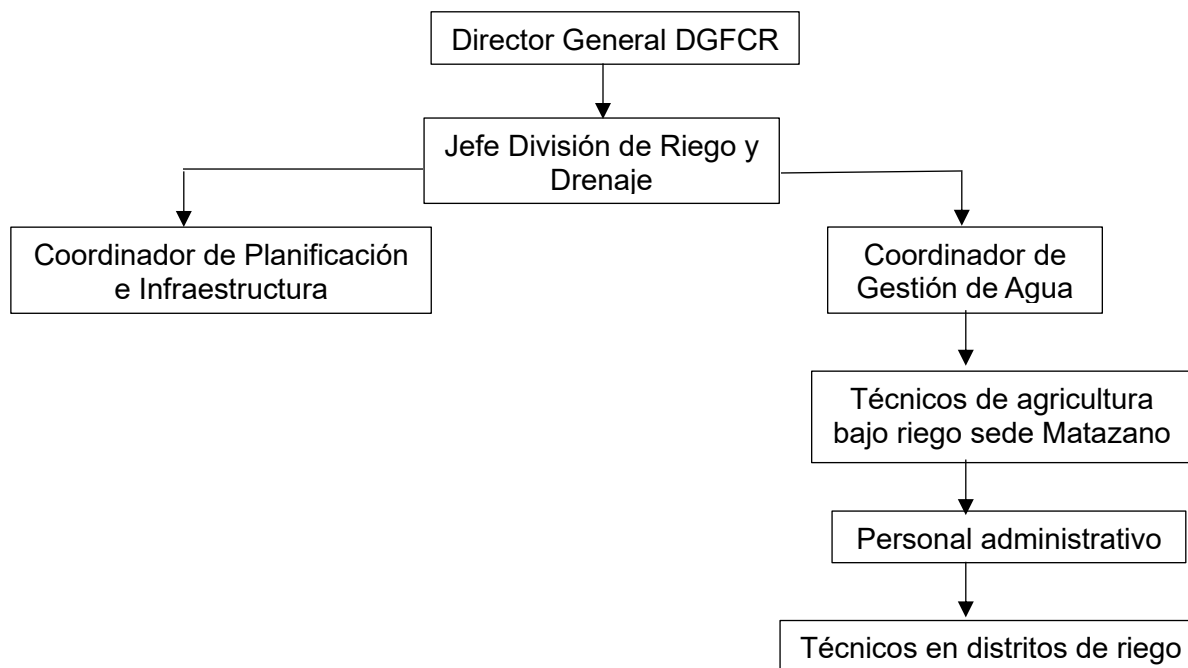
Director General DGFCR

Jefe División de Riego y Drenaje

Coordinador de Planificación e Infraestructura

Coordinador de Gestión de Agua

Técnicos de agricultura bajo riego sede Matazano

Personal administrativo

Técnicos en distritos de riego